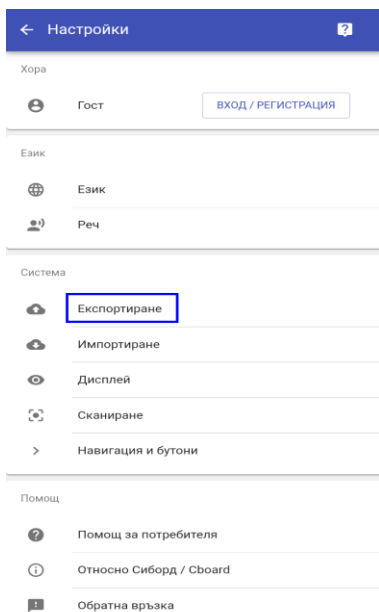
← Настройки

Хора

Гост

ВХОД / РЕГИСТРАЦИЯ

Език

Език

Реч

Система

Експортиране

Импортиране

Дисплей

Сканиране

Навигация и бутони

Помощ

Помощ за потребителя

Относно Сиборд / Cboard

Обратна връзка